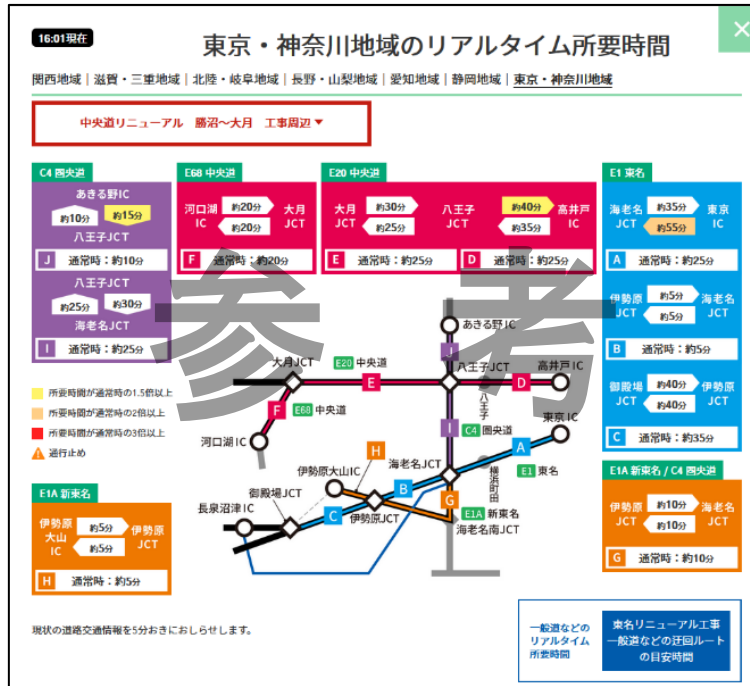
16:01現在

東京・神奈川地域のリアルタイム所要時間

関西地域 | 滋賀・三重地域 | 北陸・岐阜地域 | 長野・山梨地域 | 愛知地域 | 静岡地域 | 東京・神奈川地域

中央道リニューアル 勝沼～大月 工事周辺 ▼

C4 圏央道
あきる野IC
約10分 約15分
八王子JCT
J 通常時：約10分

八王子JCT
約25分 約30分
海老名JCT
I 通常時：約25分

E68 中央道
河口湖IC 約20分 約20分 大月JCT
F 通常時：約20分

E20 中央道
大月JCT 約30分 約25分 八王子JCT 約40分 約35分 高井戸IC
E 通常時：約25分
D 通常時：約25分

E1 東名
海老名JCT 約35分 約55分 東京IC
A 通常時：約25分

伊勢原JCT 約5分 約5分 海老名JCT
B 通常時：約5分

御殿場JCT 約40分 約40分 伊勢原JCT
C 通常時：約35分

E1A 新東名 / C4 圏央道
伊勢原JCT 約10分 約10分 海老名JCT
G 通常時：約10分

E1A 新東名
伊勢原大山IC 約5分 約5分 伊勢原JCT
H 通常時：約5分

所要時間が通常時の1.5倍以上
所要時間が通常時の2倍以上
所要時間が通常時の3倍以上
通行止め

参考

あきる野IC
八王子JCT
高井戸IC
大月JCT
E20 中央道
E68 中央道
河口湖IC
八王子
C4 圏央道
東京IC
海老名JCT
伊勢原大山IC
横浜町田
E1 東名
御殿場JCT
長泉沼津IC
伊勢原JCT
E1A 新東名
海老名南JCT

現状の道路交通情報を5分おきにおしらせします。

一般道などのリアルタイム所要時間

東名リニューアル工事 一般道などの迂回ルートの目安時間